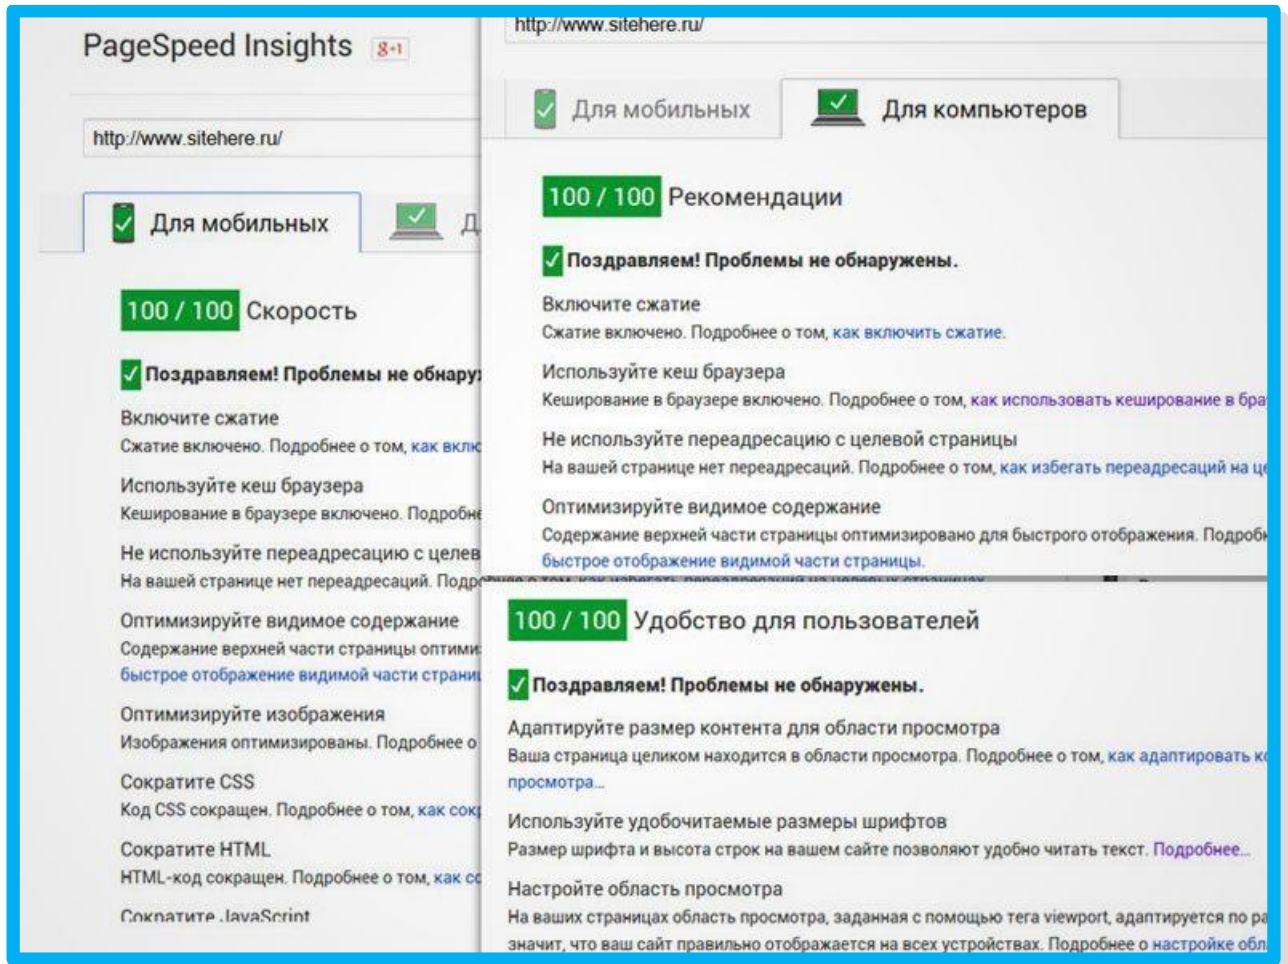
PageSpeed Insights g+1

http://www.sitehere.ru/

Для мобильных Д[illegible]

100 / 100 Скорость

Поздравляем! Проблемы не обнару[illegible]

Включите сжатие
Сжатие включено. Подробнее о том, как вклю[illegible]

Используйте кеш браузера
Кеширование в браузере включено. Подробне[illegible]

Не используйте переадресацию с целев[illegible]
На вашей странице нет переадресаций. Подр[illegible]

Оптимизируйте видимое содержание
Содержание верхней части страницы оптими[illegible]
быстрое отображение видимой части страни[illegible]

Оптимизируйте изображения
Изображения оптимизированы. Подробнее о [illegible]

Сократите CSS
Код CSS сокращен. Подробнее о том, как сок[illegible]

Сократите HTML
HTML-код сокращен. Подробнее о том, как с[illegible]

Сократите JavaScript

http://www.sitehere.ru/

Для мобильных Для компьютеров

100 / 100 Рекомендации

Поздравляем! Проблемы не обнаружены.

Включите сжатие
Сжатие включено. Подробнее о том, как включить сжатие.

Используйте кеш браузера
Кеширование в браузере включено. Подробнее о том, как использовать кеширование в бра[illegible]

Не используйте переадресацию с целевой страницы
На вашей странице нет переадресаций. Подробнее о том, как избегать переадресаций на це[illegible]

Оптимизируйте видимое содержание
Содержание верхней части страницы оптимизировано для быстрого отображения. Подроб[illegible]
быстрое отображение видимой части страницы.

100 / 100 Удобство для пользователей

Поздравляем! Проблемы не обнаружены.

Адаптируйте размер контента для области просмотра
Ваша страница целиком находится в области просмотра. Подробнее о том, как адаптировать ко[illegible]
просмотра...

Используйте удобочитаемые размеры шрифтов
Размер шрифта и высота строк на вашем сайте позволяют удобно читать текст. Подробнее...

Настройте область просмотра
На ваших страницах область просмотра, заданная с помощью тега viewport, адаптируется по ра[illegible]
значит, что ваш сайт правильно отображается на всех устройствах. Подробнее о настройке обл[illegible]